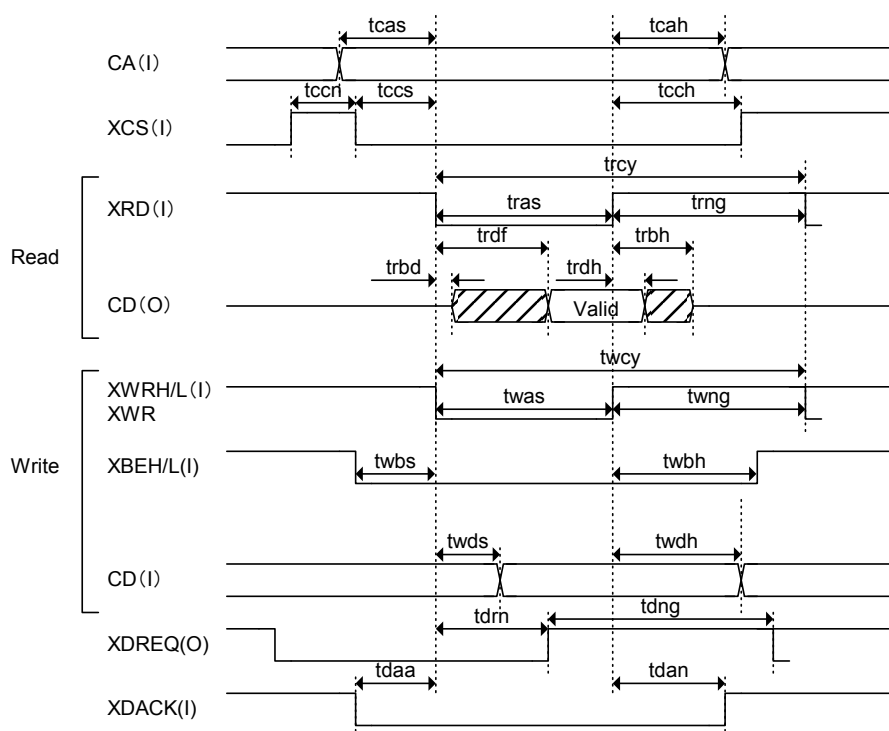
tcas

tcah

CA(I)

tccn

tccs

tcch

XCS(I)

trcy

XRD(I)

tras

trng

trdf

trbh

Read

trbd

trdh

CD(O)

Valid

twcy

XWRH/L(I)
XWR

twas

twng

Write

XBEH/L(I)

twbs

twbh

twds

twdh

CD(I)

tdrn

tdng

XDREQ(O)

tdaa

tdan

XDACK(I)